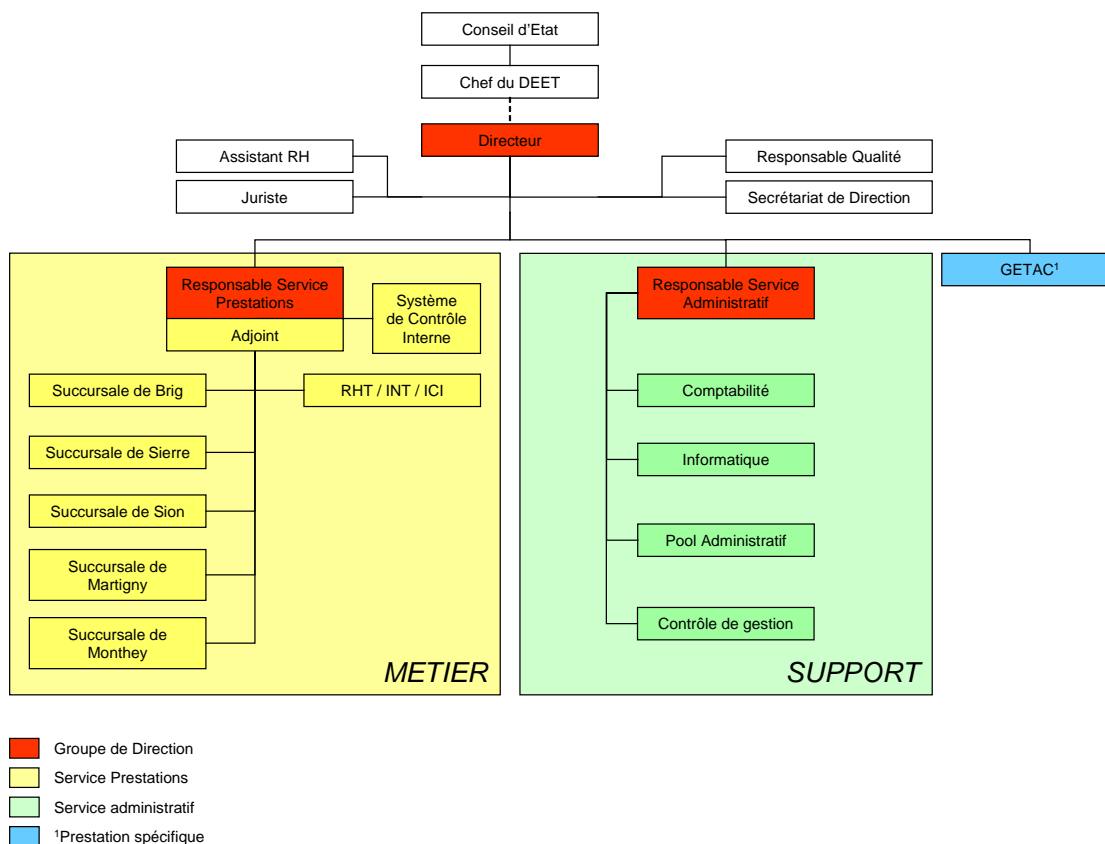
Conseil d'Etat

Chef du DEET

Directeur

Assistant RH

Juriste

Responsable Qualité

Secrétariat de Direction

Responsable Service Prestations

Adjoint

Système de Contrôle Interne

Succursale de Brig

RHT / INT / ICI

Succursale de Sierre

Succursale de Sion

Succursale de Martigny

Succursale de Monthey

METIER

Responsable Service Administratif

Comptabilité

Informatique

Pool Administratif

Contrôle de gestion

SUPPORT

GETAC$^1$

Groupe de Direction

Service Prestations

Service administratif

$^1$Prestation spécifique